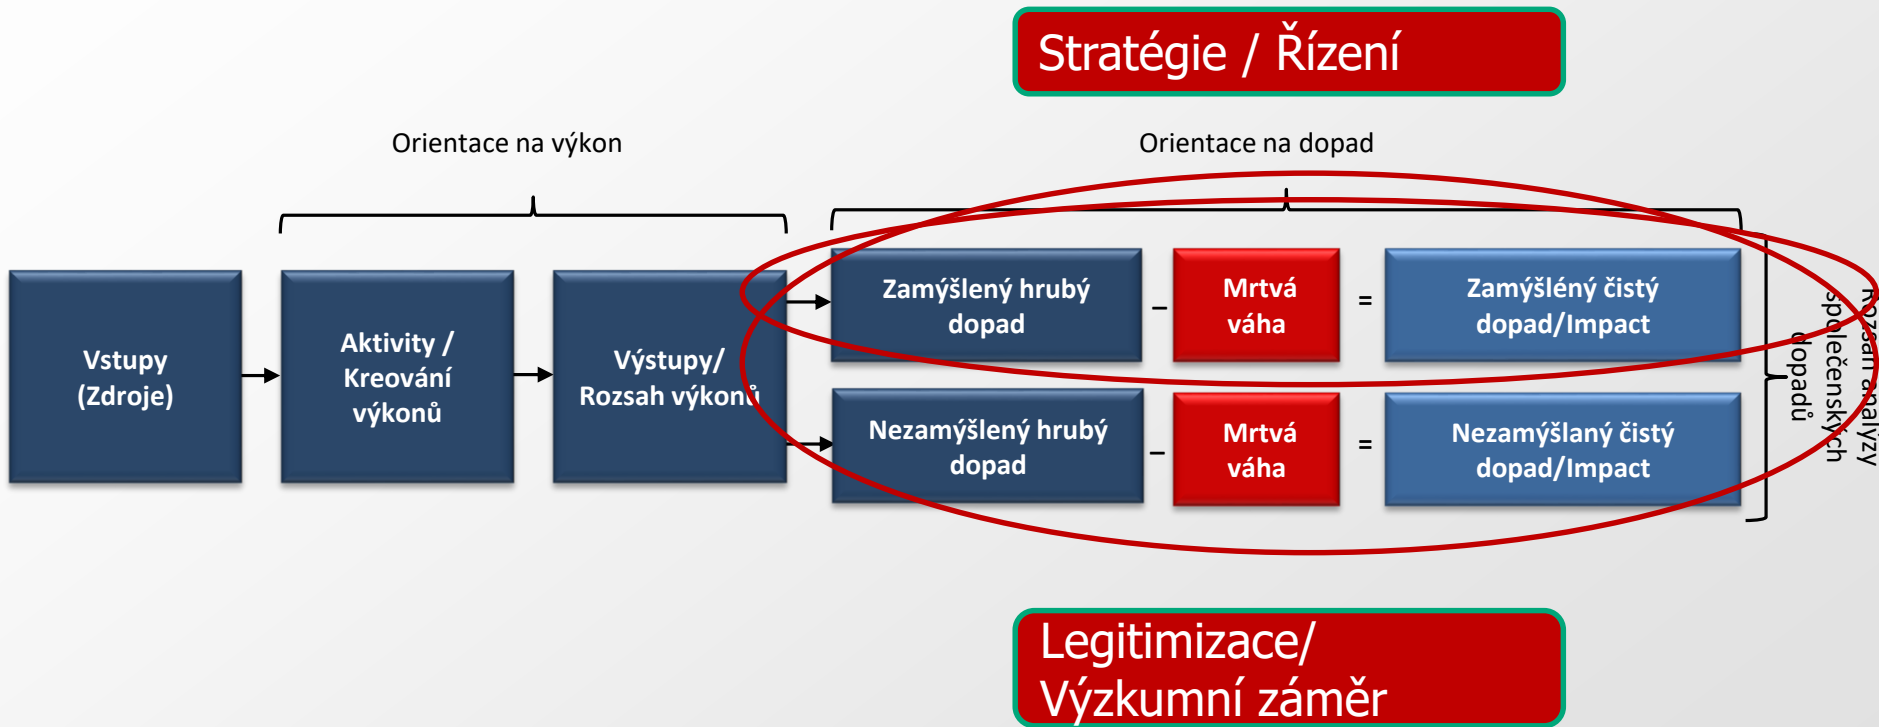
Stratégie / Řízení

Orientace na výkon

Orientace na dopad

Vstupy (Zdroje)

Aktivity / Kreování výkonů

Výstupy/ Rozsah výkonů

Zamýšlený hrubý dopad

–

Mrtvá váha

=

Zamýšlený čistý dopad/Impact

Nezamýšlený hrubý dopad

–

Mrtvá váha

=

Nezamýšlaný čistý dopad/Impact

Rozsah analýzy společenských dopadů

Legitimizace/ Výzkumní záměr